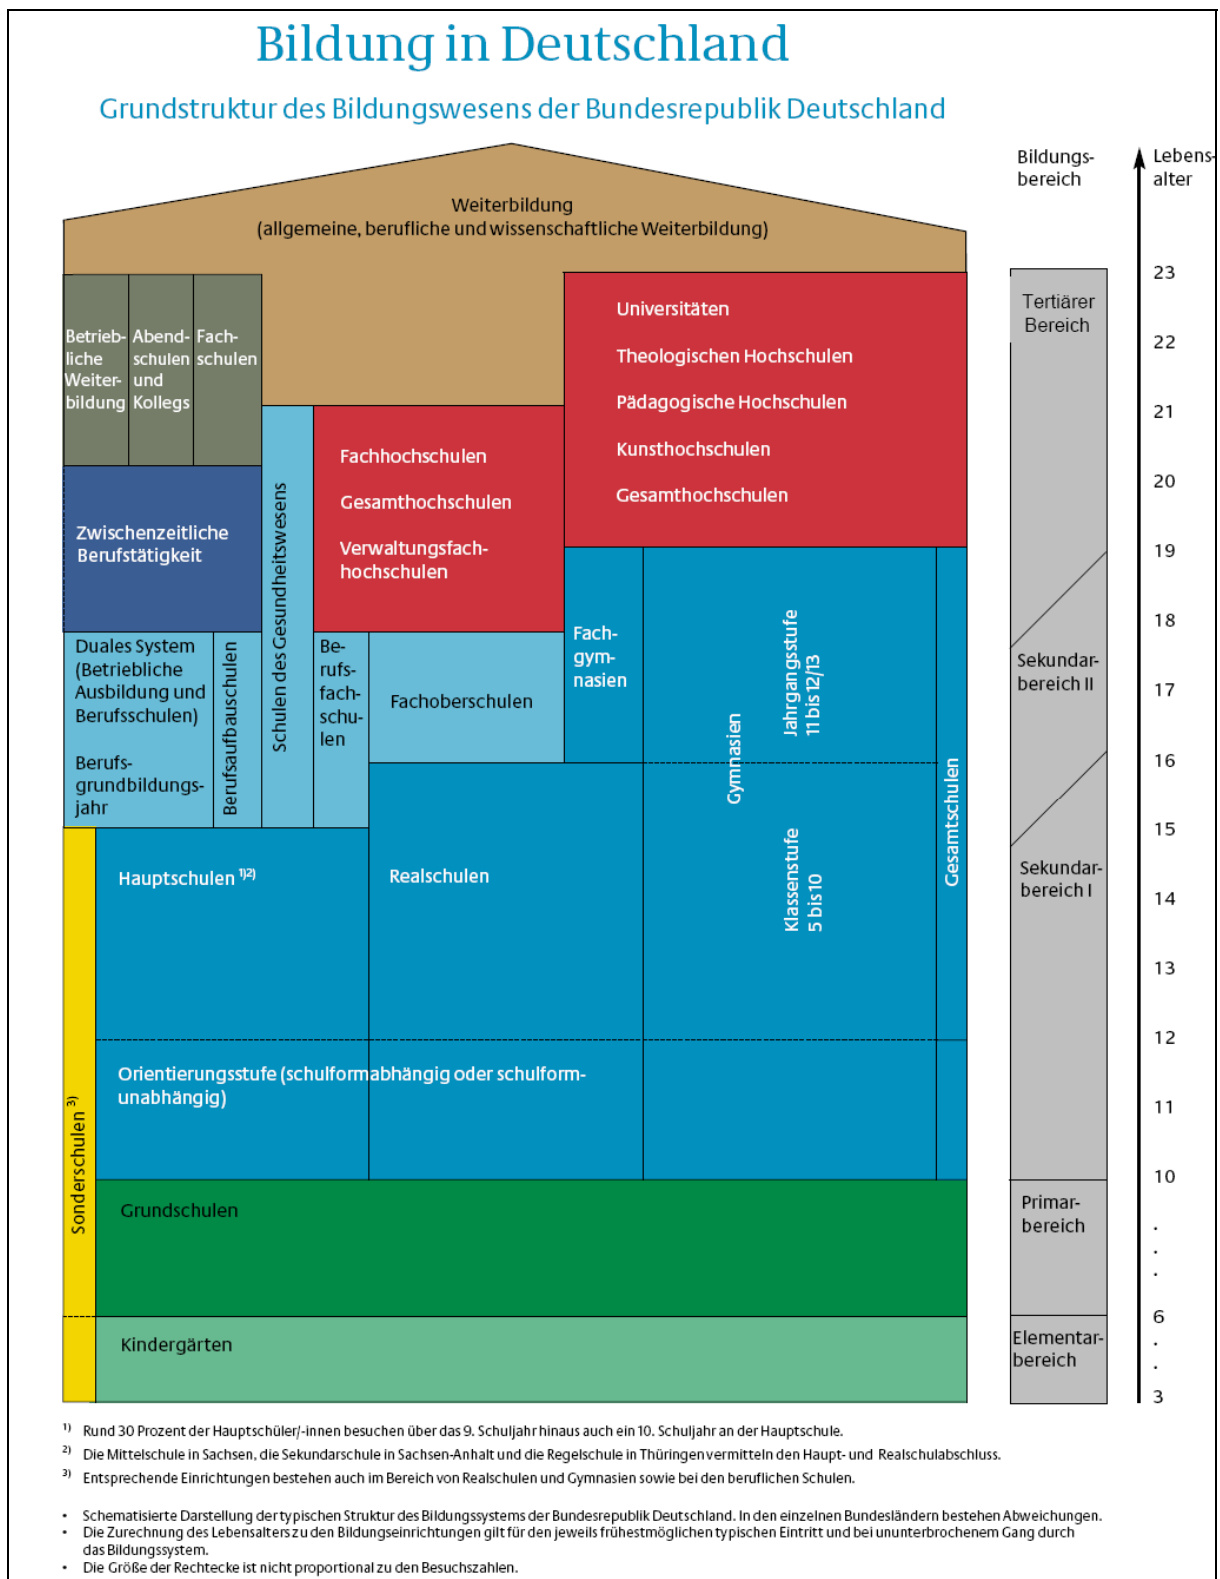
Bildung in Deutschland

Grundstruktur des Bildungswesens der Bundesrepublik Deutschland

Bildungsbereich

Lebensalter

Weiterbildung
(allgemeine, berufliche und wissenschaftliche Weiterbildung)

Betriebliche Weiterbildung

Abendschulen und Kollegs

Fachschulen

Universitäten

Theologischen Hochschulen

Pädagogische Hochschulen

Kunsthochschulen

Gesamthochschulen

Fachhochschulen

Gesamthochschulen

Verwaltungsfachhochschulen

Zwischenzeitliche Berufstätigkeit

Schulen des Gesundheitswesens

Duales System (Betriebliche Ausbildung und Berufsschulen)

Berufsgrundbildungsjahr

Berufsaufbauschulen

Berufsfachschulen

Fachoberschulen

Fachgymnasien

Jahrgangsstufe 11 bis 12/13

Gymnasien

Klassenstufe 5 bis 10

Gesamtschulen

Hauptschulen $^{1)2)}$

Realschulen

Orientierungsstufe (schulformabhängig oder schulformunabhängig)

Sonderschulen $^{3)}$

Grundschulen

Kindergärten

Tertiärer Bereich

Sekundarbereich II

Sekundarbereich I

Primarbereich

Elementarbereich

23
22
21
20
19
18
17
16
15
14
13
12
11
10
.
.
.
6
.
.
3

$^{1)}$ Rund 30 Prozent der Hauptschüler/-innen besuchen über das 9. Schuljahr hinaus auch ein 10. Schuljahr an der Hauptschule.
$^{2)}$ Die Mittelschule in Sachsen, die Sekundarschule in Sachsen-Anhalt und die Regelschule in Thüringen vermitteln den Haupt- und Realschulabschluss.
$^{3)}$ Entsprechende Einrichtungen bestehen auch im Bereich von Realschulen und Gymnasien sowie bei den beruflichen Schulen.

• Schematisierte Darstellung der typischen Struktur des Bildungssystems der Bundesrepublik Deutschland. In den einzelnen Bundesländern bestehen Abweichungen.
• Die Zurechnung des Lebensalters zu den Bildungseinrichtungen gilt für den jeweils frühestmöglichen typischen Eintritt und bei ununterbrochenem Gang durch das Bildungssystem.
• Die Größe der Rechtecke ist nicht proportional zu den Besuchszahlen.